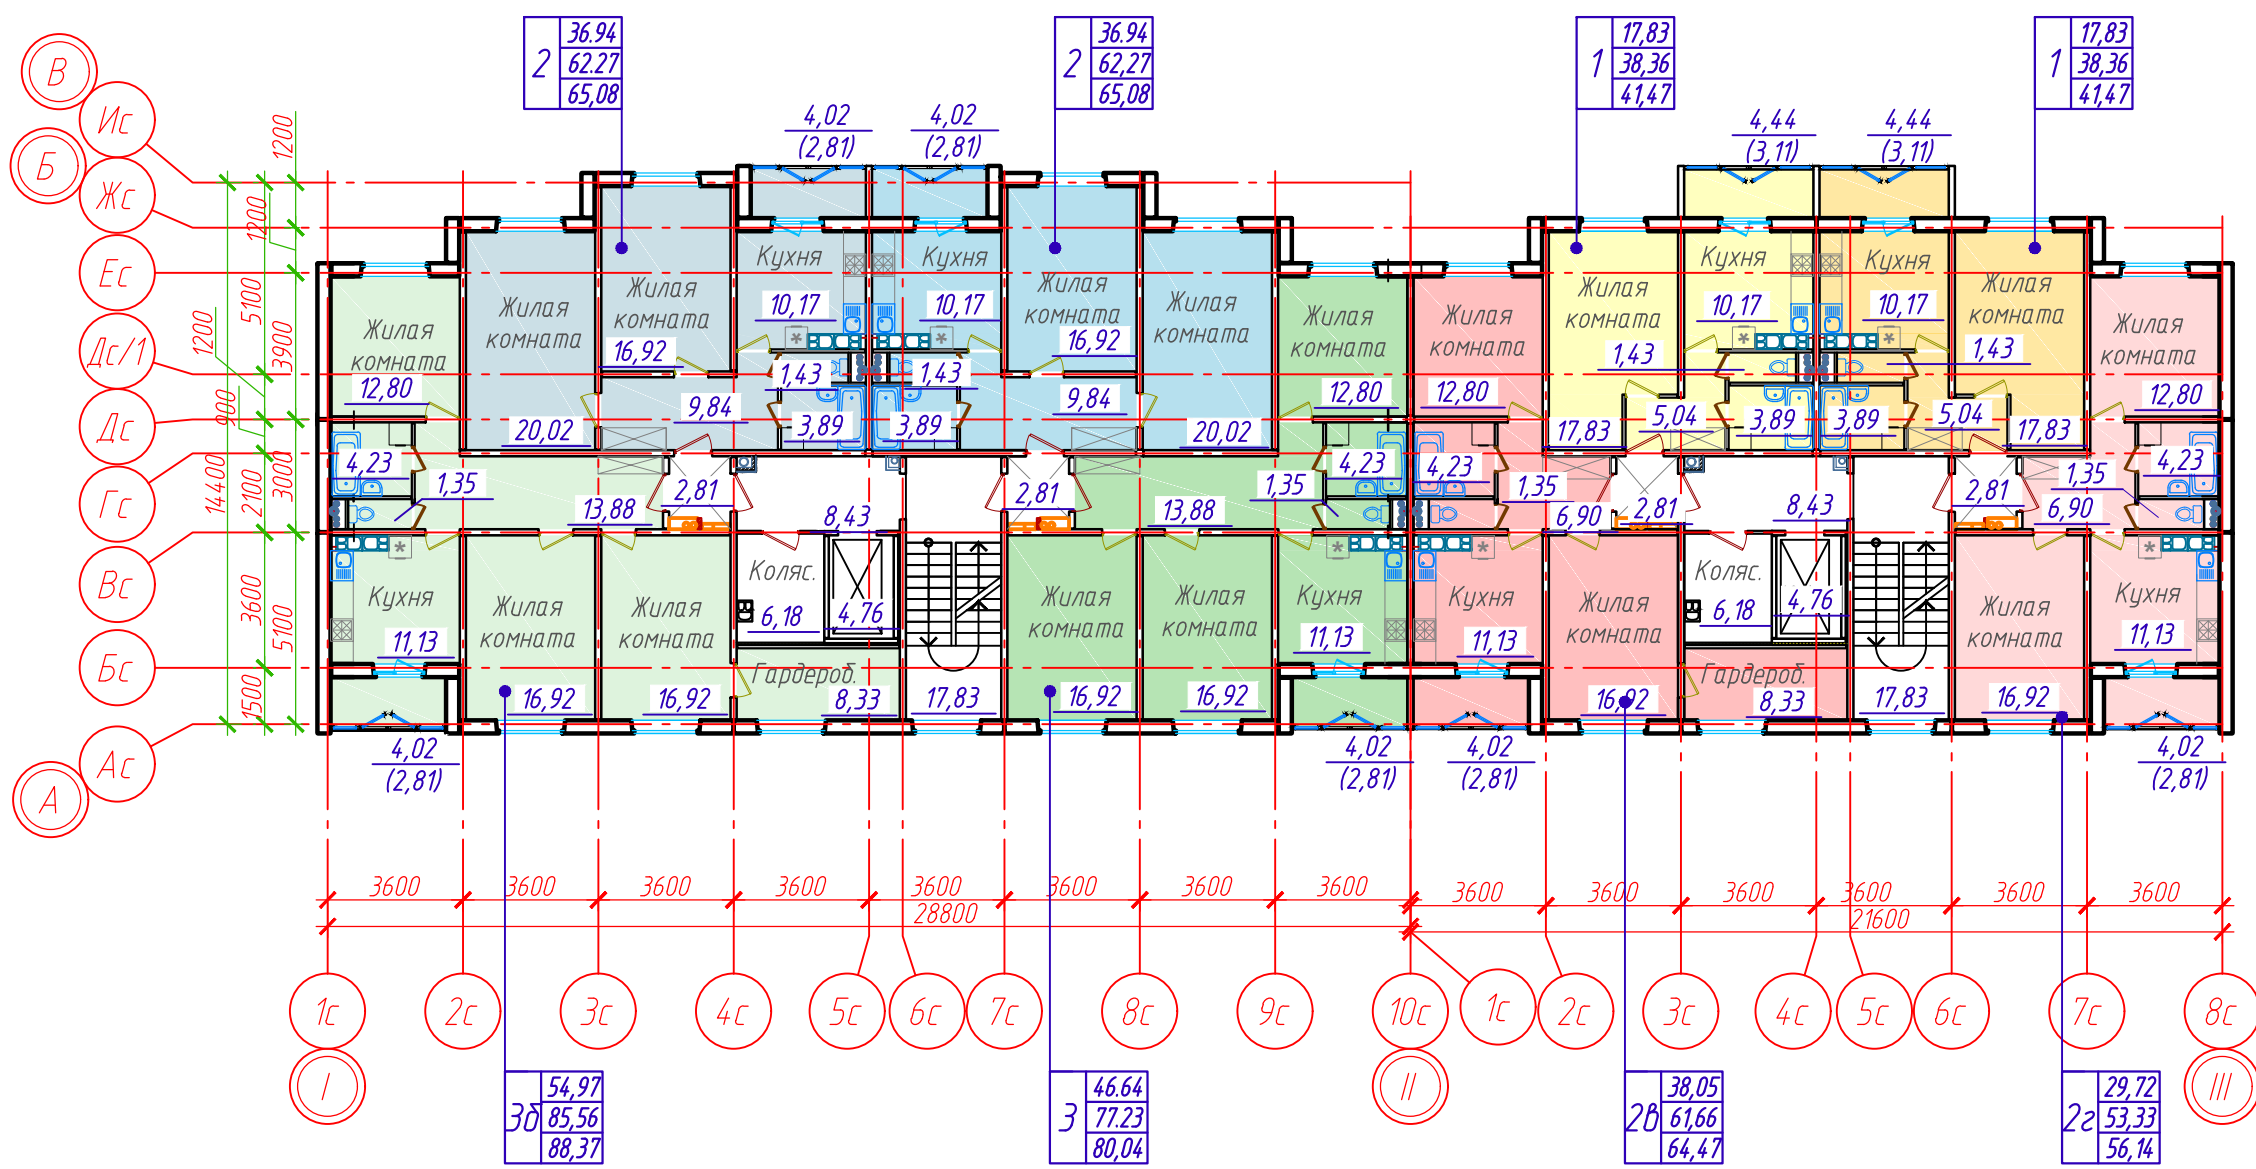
| 2 | 36.94 |
|---|---|
| | 62.27 |
| | 65,08 |

| 2 | 36.94 |
|---|---|
| | 62,27 |
| | 65,08 |

| 1 | 17,83 |
|---|---|
| | 38,36 |
| | 41,47 |

| 1 | 17,83 |
|---|---|
| | 38,36 |
| | 41,47 |

В
Б
Ис
Жс
Ес
Дс/1
Дс
Гс
Вс
Бс
Ас
А

1200
1200
5100
1200
3900
900
14400
2100
3000
3600
5100
1500

4,02 (2,81)
4,02 (2,81)
4,44 (3,11)
4,44 (3,11)

Жилая комната 12,80
Жилая комната 20,02
Жилая комната 16,92
Кухня 10,17
Кухня 10,17
Жилая комната 16,92
Жилая комната 20,02
Жилая комната 12,80
Жилая комната 12,80
Жилая комната 1,43
Кухня 10,17
Кухня 10,17
Жилая комната 1,43
Жилая комната 12,80

1,43
1,43
9,84
3,89
3,89
9,84
17,83
5,04
3,89
3,89
5,04
17,83

4,23
1,35
13,88
2,81
8,43
2,81
13,88
1,35
4,23
4,23
1,35
6,90
2,81
8,43
2,81
6,90
1,35
4,23

Кухня 11,13
Жилая комната 16,92
Жилая комната 16,92
Коляс. 6,18
4,76
Гардероб. 8,33
17,83
Жилая комната 16,92
Жилая комната 16,92
Кухня 11,13
Кухня 11,13
Жилая комната 16,92
Коляс. 6,18
4,76
Гардероб. 8,33
17,83
Жилая комната 16,92
Кухня 11,13

4,02 (2,81)
4,02 (2,81)
4,02 (2,81)
4,02 (2,81)

3600 3600 3600 3600 3600 3600 3600 3600 3600
28800
3600 3600 3600 3600 3600 3600
21600

1с 2с 3с 4с 5с 6с 7с 8с 9с 10с 1с 2с 3с 4с 5с 6с 7с 8с
I
II
III

| 3б | 54,97 |
|---|---|
| | 85,56 |
| | 88,37 |

| 3 | 46.64 |
|---|---|
| | 77.23 |
| | 80,04 |

| 2в | 38,05 |
|---|---|
| | 61,66 |
| | 64,47 |

| 2г | 29,72 |
|---|---|
| | 53,33 |
| | 56,14 |